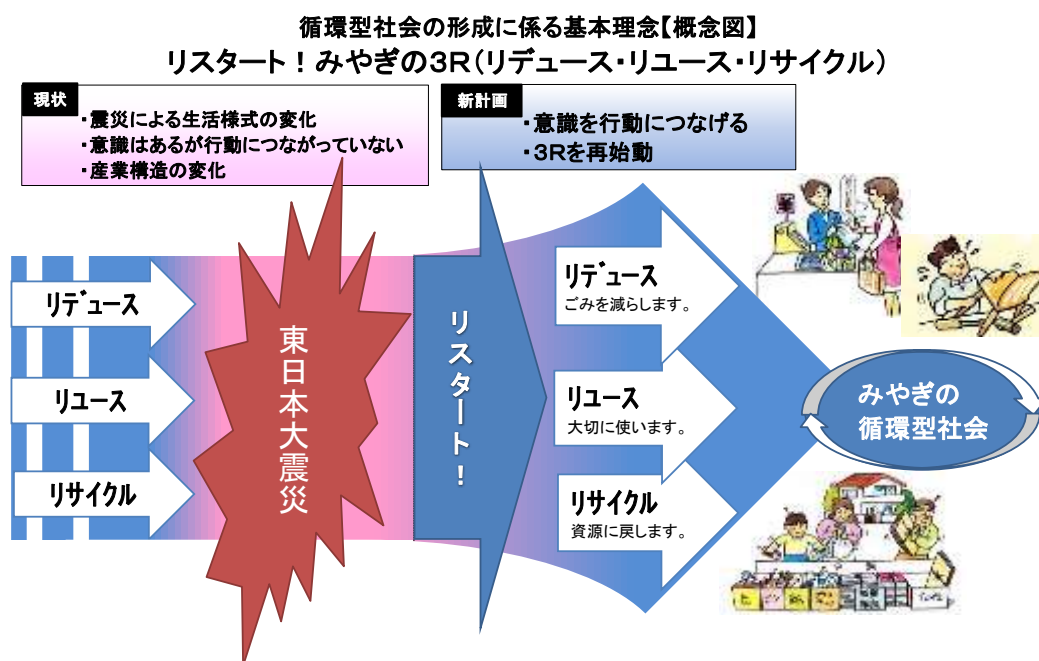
循環型社会の形成に係る基本理念【概念図】
リスタート！みやぎの3R（リデュース・リユース・リサイクル）

現状
・震災による生活様式の変化
・意識はあるが行動につながっていない
・産業構造の変化

新計画
・意識を行動につなげる
・3Rを再始動

リデュース

リユース

リサイクル

東日本大震災

リスタート！

リデュース
ごみを減らします。

リユース
大切に使います。

リサイクル
資源に戻します。

みやぎの
循環型社会